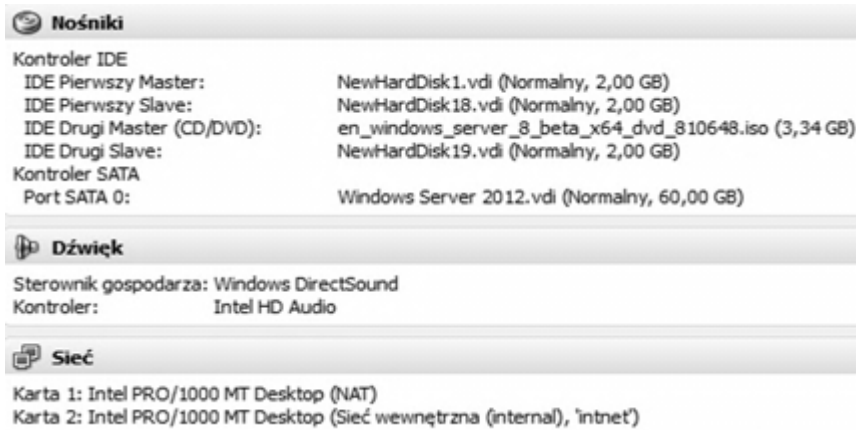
Nośniki

Kontroler IDE
IDE Pierwszy Master: NewHardDisk1.vdi (Normalny, 2,00 GB)
IDE Pierwszy Slave: NewHardDisk18.vdi (Normalny, 2,00 GB)
IDE Drugi Master (CD/DVD): en_windows_server_8_beta_x64_dvd_810648.iso (3,34 GB)
IDE Drugi Slave: NewHardDisk19.vdi (Normalny, 2,00 GB)
Kontroler SATA
Port SATA 0: Windows Server 2012.vdi (Normalny, 60,00 GB)

Dźwięk

Sterownik gospodarza: Windows DirectSound
Kontroler: Intel HD Audio

Sieć

Karta 1: Intel PRO/1000 MT Desktop (NAT)
Karta 2: Intel PRO/1000 MT Desktop (Sieć wewnętrzna (internal), 'intnet')